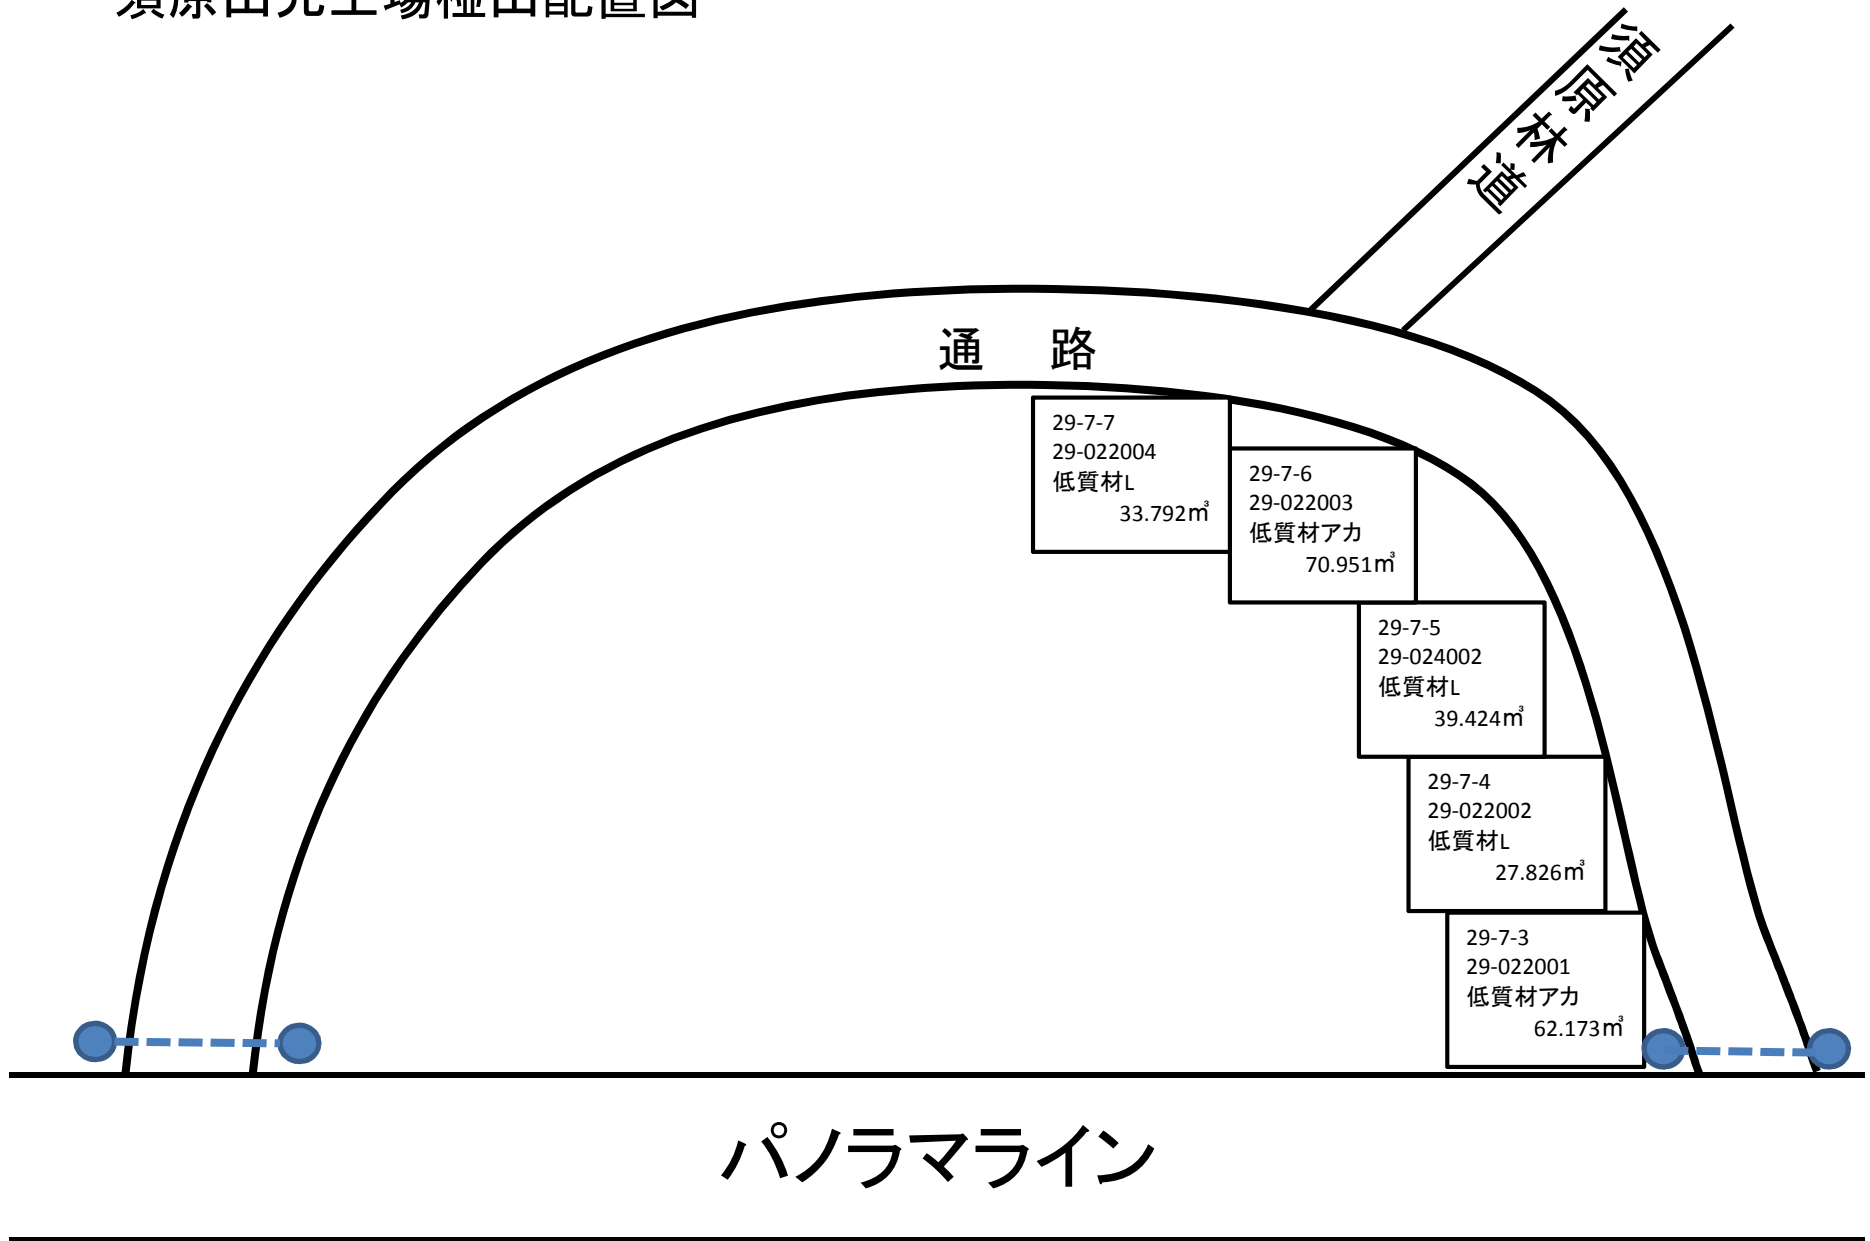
須原山元土場椪由配置図

須原林道

通　路

29-7-7
29-022004
低質材L
33.792㎥

29-7-6
29-022003
低質材アカ
70.951㎥

29-7-5
29-024002
低質材L
39.424㎥

29-7-4
29-022002
低質材L
27.826㎥

29-7-3
29-022001
低質材アカ
62.173㎥

パノラマライン